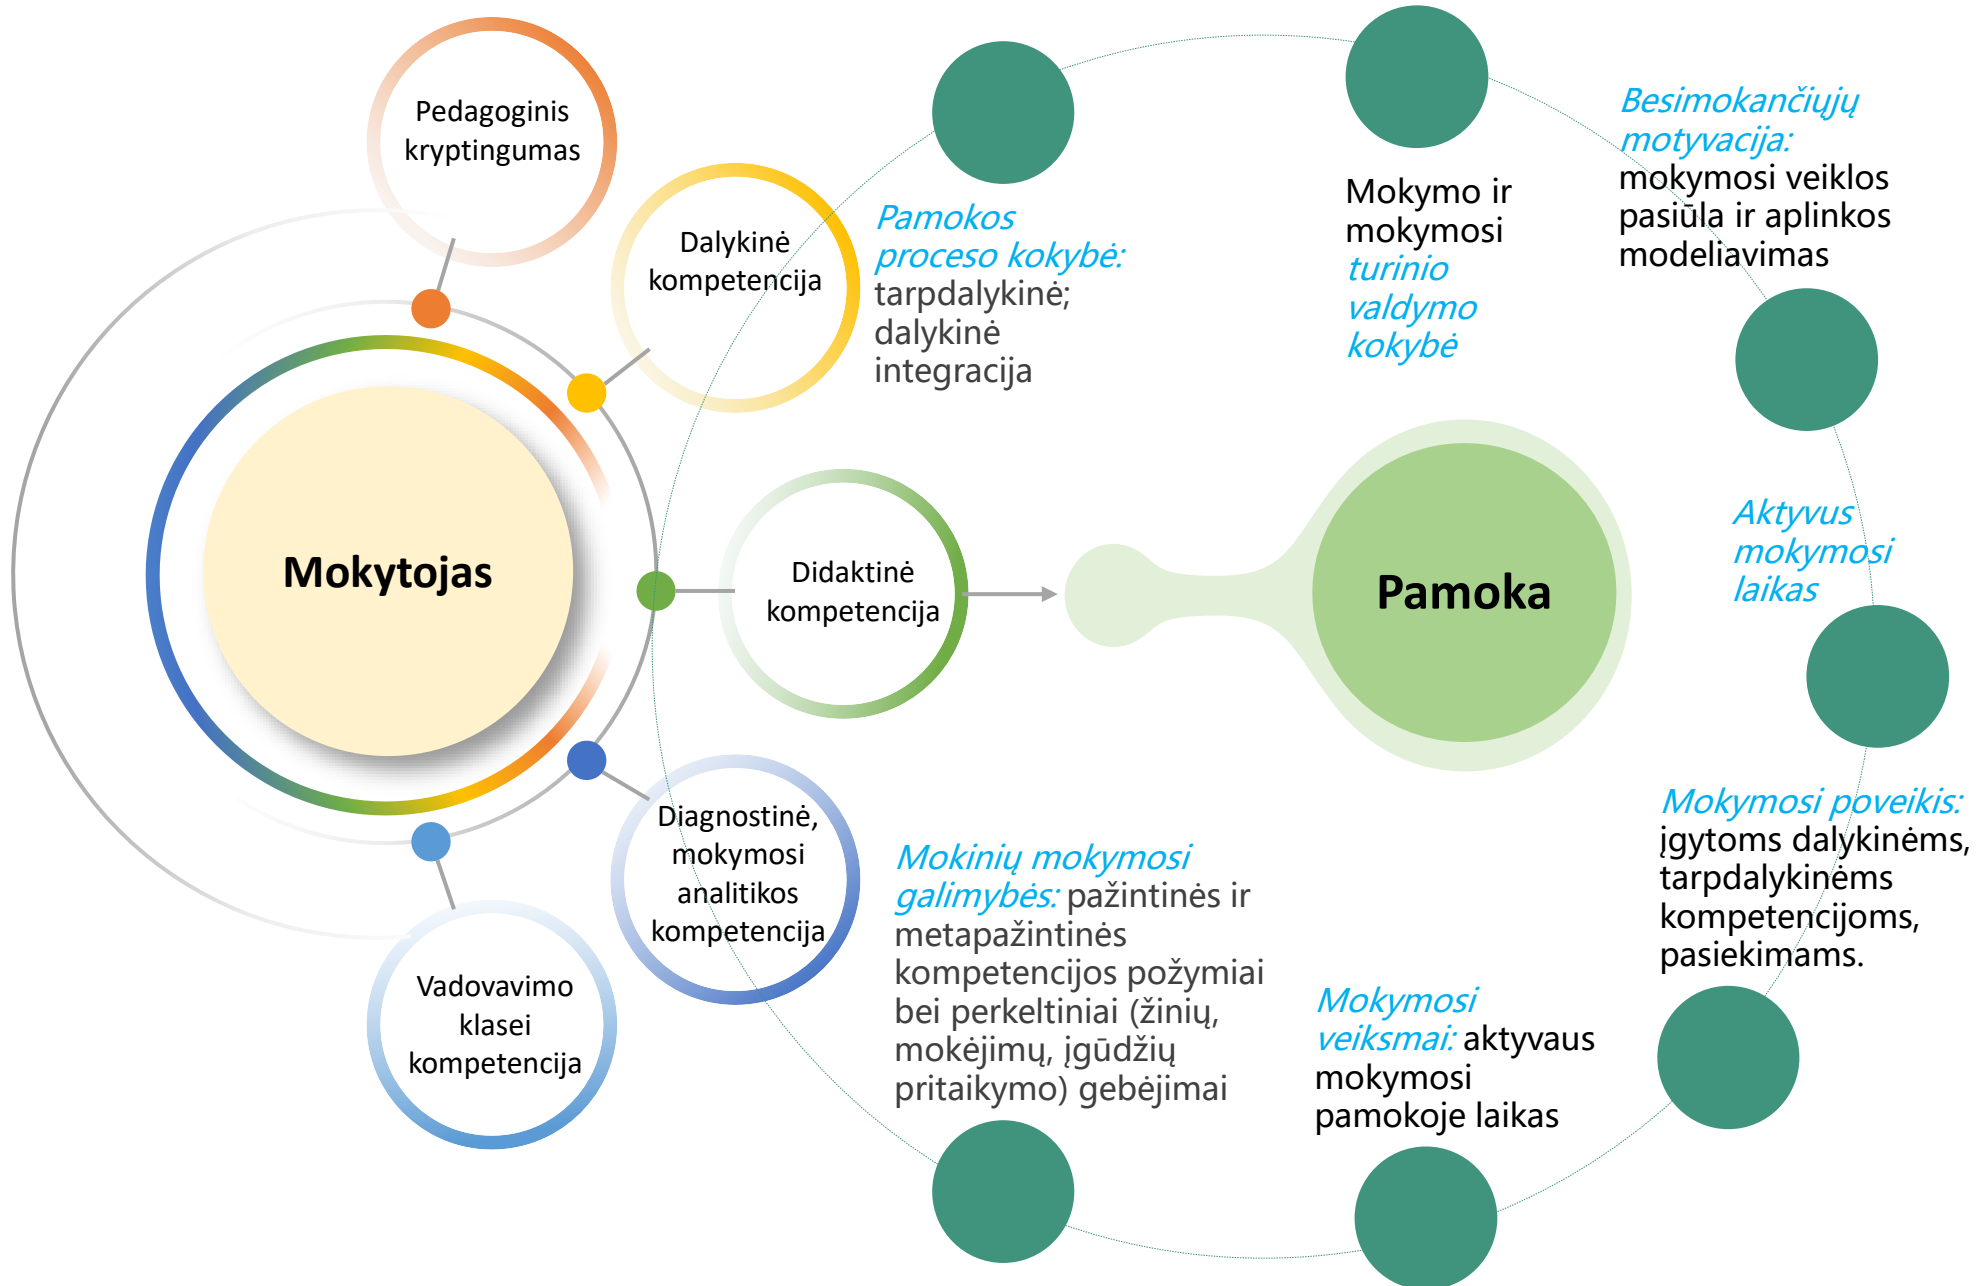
Pedagoginis kryptingumas

Dalykinė kompetencija

Mokytojas

Didaktinė kompetencija

Diagnostinė, mokymosi analitikos kompetencija

Vadovavimo klasei kompetencija

Pamoka

Pamokos proceso kokybė: tarpdalykinė; dalykinė integracija

Mokymo ir mokymosi turinio valdymo kokybė

Besimokančiųjų motyvacija: mokymosi veiklos pasiūla ir aplinkos modeliavimas

Aktyvus mokymosi laikas

Mokymosi poveikis: įgytoms dalykinėms, tarpdalykinėms kompetencijoms, pasiekimams.

Mokymosi veiksmai: aktyvaus mokymosi pamokoje laikas

Mokinių mokymosi galimybės: pažintinės ir metapažintinės kompetencijos požymiai bei perkeltiniai (žinių, mokėjimų, įgūdžių pritaikymo) gebėjimai